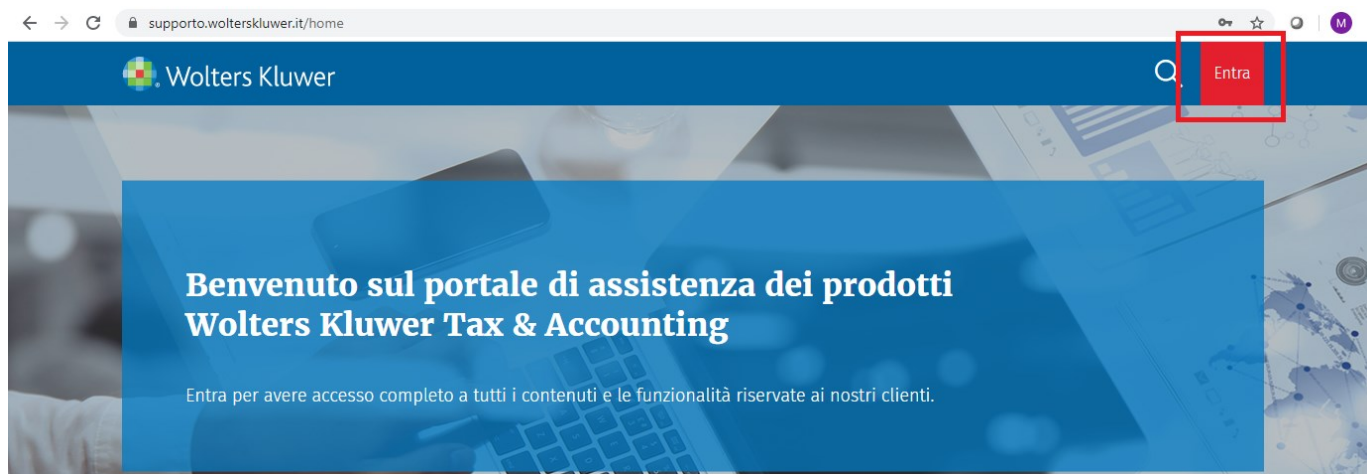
supporto.wolterskluwer.it/home

M

Wolters Kluwer

Entra

Benvenuto sul portale di assistenza dei prodotti Wolters Kluwer Tax & Accounting

Entra per avere accesso completo a tutti i contenuti e le funzionalità riservate ai nostri clienti.